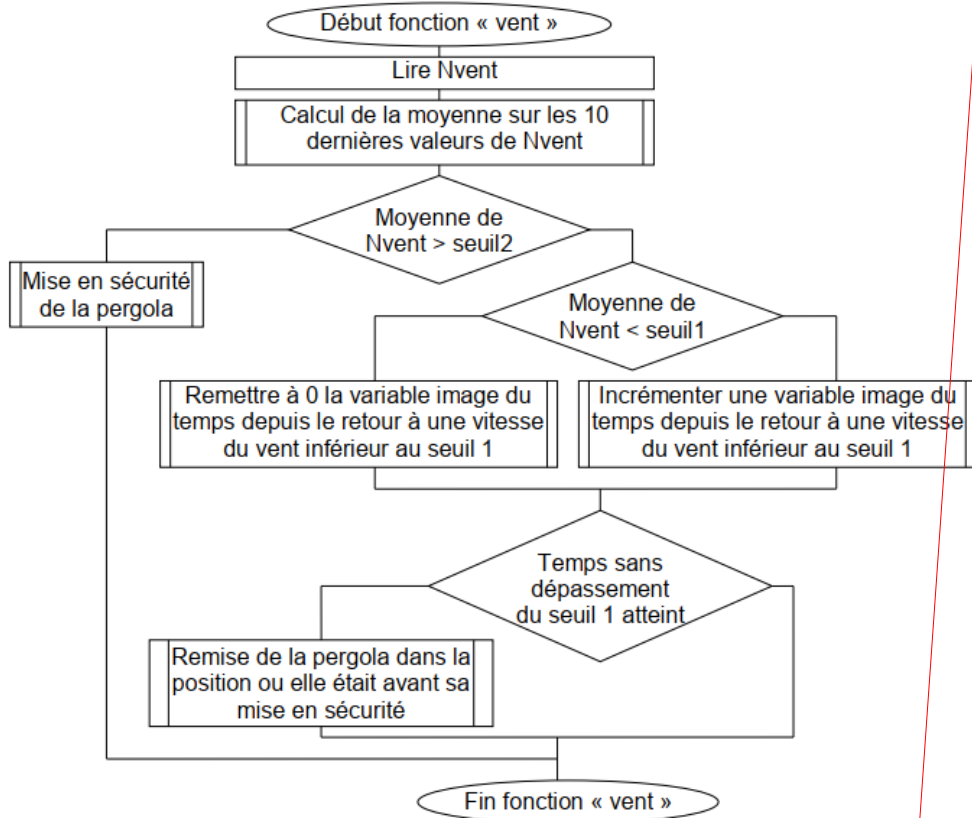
Début fonction « vent »

Lire Nvent

Calcul de la moyenne sur les 10 dernières valeurs de Nvent

Moyenne de Nvent > seuil2

Mise en sécurité de la pergola

Moyenne de Nvent < seuil1

Remettre à 0 la variable image du temps depuis le retour à une vitesse du vent inférieur au seuil 1

Incrémenter une variable image du temps depuis le retour à une vitesse du vent inférieur au seuil 1

Temps sans dépassement du seuil 1 atteint

Remise de la pergola dans la position ou elle était avant sa mise en sécurité

Fin fonction « vent »